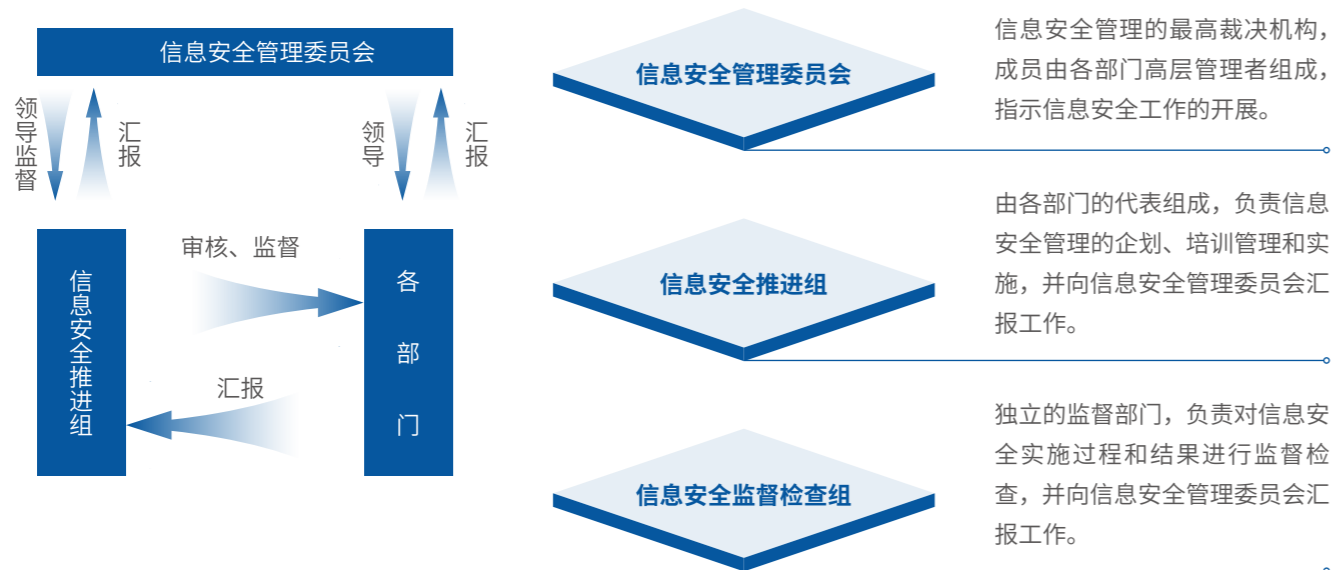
信息安全管理委员会

领导监督

汇报

领导

汇报

信息安全推进组

审核、监督

汇报

各部门

信息安全管理委员会

信息安全管理的最高裁决机构，成员由各部门高层管理者组成，指示信息安全工作的开展。

信息安全推进组

由各部门的代表组成，负责信息安全管理的企划、培训管理和实施，并向信息安全管理委员会汇报工作。

信息安全监督检查组

独立的监督部门，负责对信息安全实施过程和结果进行监督检查，并向信息安全管理委员会汇报工作。